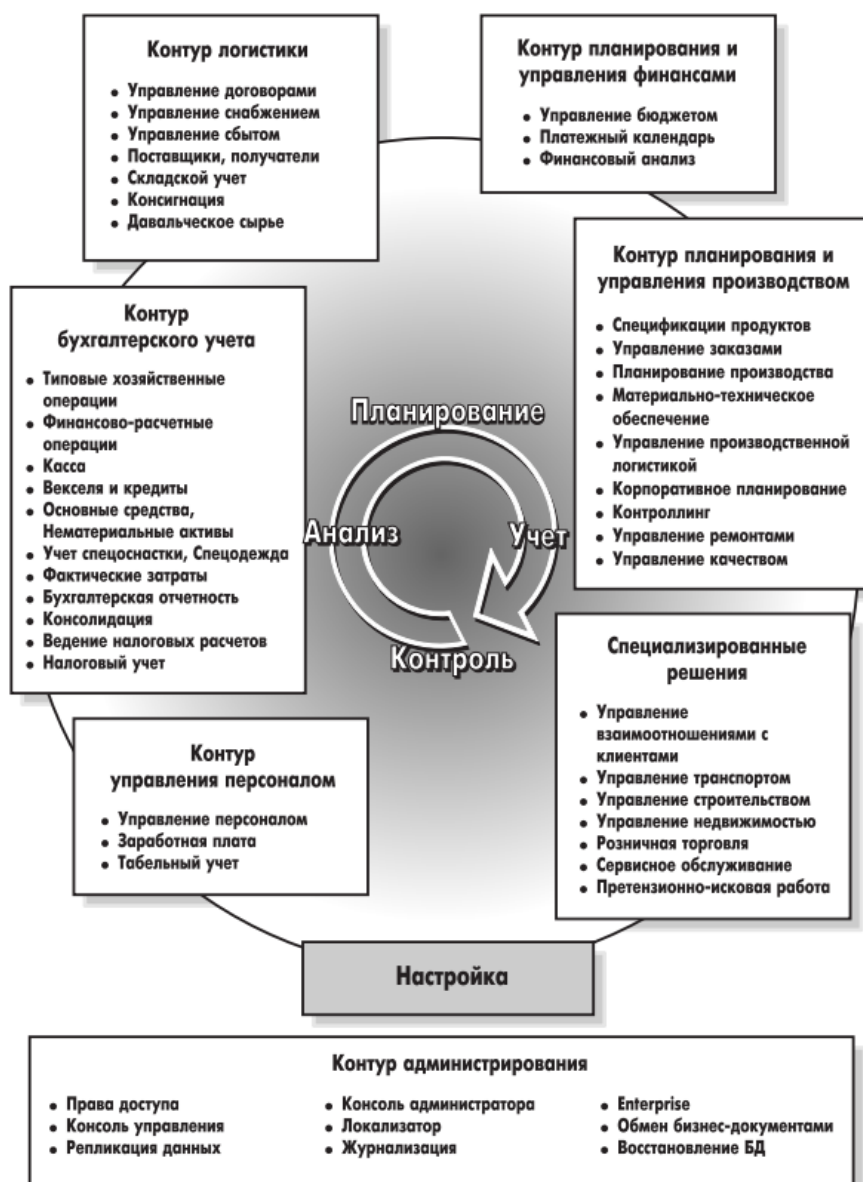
Контур логистики

• Управление договорами
• Управление снабжением
• Управление сбытом
• Поставщики, получатели
• Складской учет
• Консигнация
• Давальческое сырье

Контур планирования и управления финансами

• Управление бюджетом
• Платежный календарь
• Финансовый анализ

Контур планирования и управления производством

• Спецификации продуктов
• Управление заказами
• Планирование производства
• Материально-техническое обеспечение
• Управление производственной логистикой
• Корпоративное планирование
• Контроллинг
• Управление ремонтами
• Управление качеством

Контур бухгалтерского учета

• Типовые хозяйственные операции
• Финансово-расчетные операции
• Касса
• Векселя и кредиты
• Основные средства, Нематериальные активы
• Учет спецоснастки, Спецодежда
• Фактические затраты
• Бухгалтерская отчетность
• Консолидация
• Ведение налоговых расчетов
• Налоговый учет

Планирование

Анализ

Учет

Контроль

Специализированные решения

• Управление взаимоотношениями с клиентами
• Управление транспортом
• Управление строительством
• Управление недвижимостью
• Розничная торговля
• Сервисное обслуживание
• Претензионно-исковая работа

Контур управления персоналом

• Управление персоналом
• Заработная плата
• Табельный учет

Настройка

Контур администрирования

• Права доступа
• Консоль управления
• Репликация данных

• Консоль администратора
• Локализатор
• Журнализация

• Enterprise
• Обмен бизнес-документами
• Восстановление БД